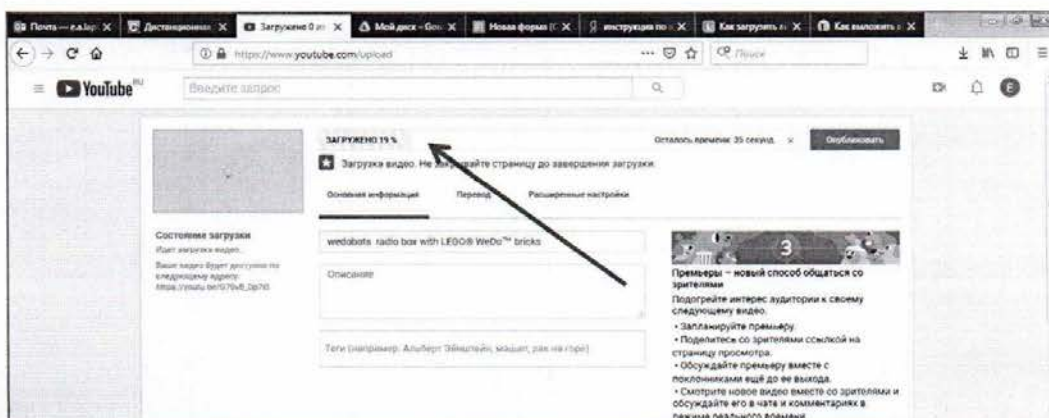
Почта — e.a.lap | Дистанционн | Загружено 0 | Мой диск - Goo | Новая форма | инструкция по | Как загрузить | Как выложить

https://www.youtube.com/upload

Поиск

YouTube RU

Введите запрос

ЗАГРУЖЕНО 19 %

Осталось времени: 35 секунд.

Опубликовать

Загрузка видео. Не закрывайте страницу до завершения загрузки.

Основная информация

Перевод

Расширенные настройки

Состояние загрузки

Идет загрузка видео...

Ваше видео будет доступно по следующему адресу: https://youtu.be/G79vB_0p7tO

wedobots radio box with LEGO® WeDo™ bricks

Описание

Теги (например: Альберт Эйнштейн, мацап, рак на горе)

3

Премьеры – новый способ общаться со зрителями

Подогрейте интерес аудитории к своему следующему видео.

• Запланируйте премьеру.

• Поделитесь со зрителями ссылкой на страницу просмотра.

• Обсуждайте премьеру вместе с поклонниками ещё до ее выхода.

• Смотрите новое видео вместе со зрителями и обсуждайте его в чате и комментариях в режиме реального времени.